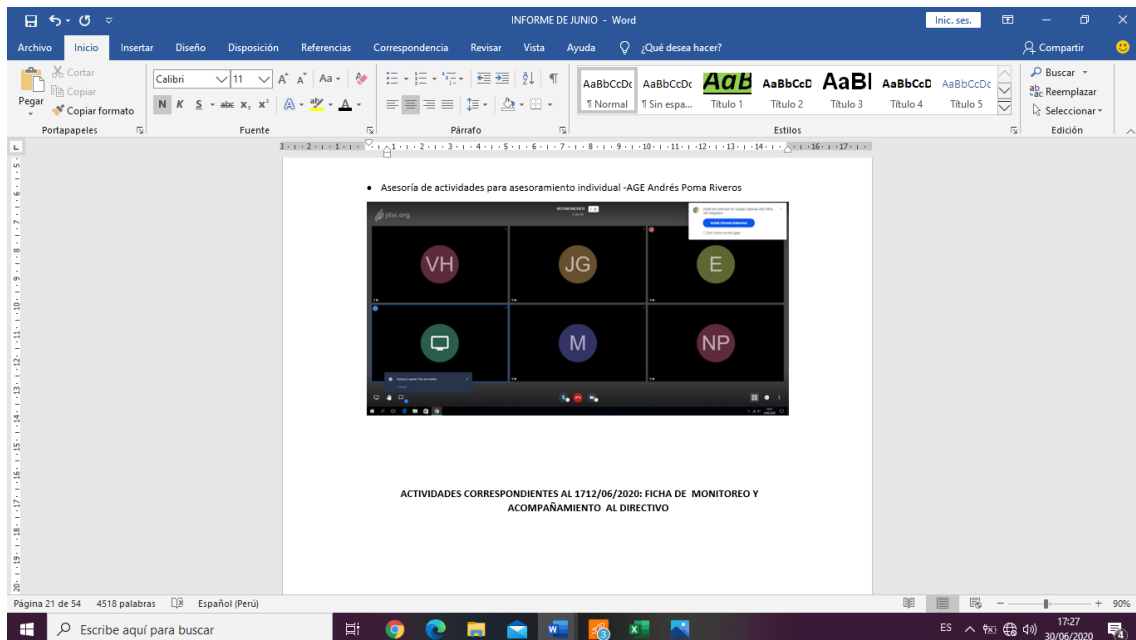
INFORME DE JUNIO - Word

Inic. ses.

Archivo Inicio Insertar Diseño Disposición Referencias Correspondencia Revisar Vista Ayuda ¿Qué desea hacer?

Compartir

Cortar
Copiar
Pegar
Copiar formato
Portapapeles

Calibri 11
N K S abc $x_2$ $x^2$
Fuente

Párrafo

AaBbCcDc ¶ Normal
AaBbCcDc ¶ Sin espa...
AaB Título 1
AaBbCcD Título 2
AaBl Título 3
AaBbCcD Título 4
AaBbCcDc Título 5
Estilos

Buscar
Reemplazar
Seleccionar
Edición

• Asesoría de actividades para asesoramiento individual -AGE Andrés Poma Riveros

jitsi.org

VH JG E

M NP

ACTIVIDADES CORRESPONDIENTES AL 1712/06/2020: FICHA DE MONITOREO Y ACOMPAÑAMIENTO AL DIRECTIVO

Página 21 de 54 4518 palabras Español (Perú)

90%

Escribe aquí para buscar

ES 17:27 30/06/2020